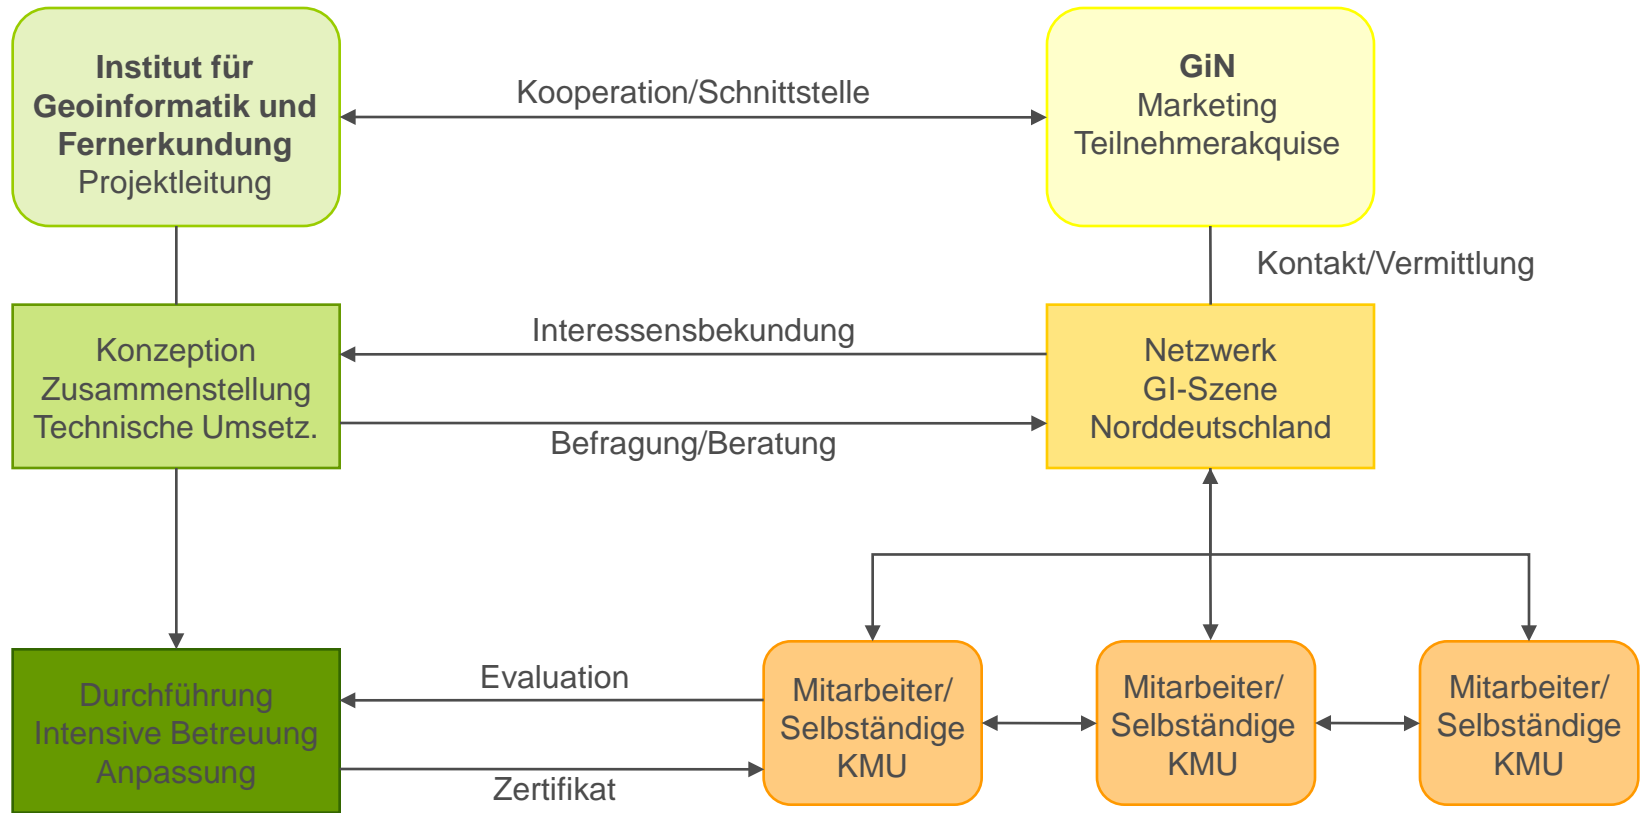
**Institut für Geoinformatik und Fernerkundung**
Projektleitung

Kooperation/Schnittstelle

**GiN**
Marketing
Teilnehmerakquise

Kontakt/Vermittlung

Konzeption
Zusammenstellung
Technische Umsetz.

Interessensbekundung

Befragung/Beratung

Netzwerk
GI-Szene
Norddeutschland

Durchführung
Intensive Betreuung
Anpassung

Evaluation

Zertifikat

Mitarbeiter/
Selbständige
KMU

Mitarbeiter/
Selbständige
KMU

Mitarbeiter/
Selbständige
KMU